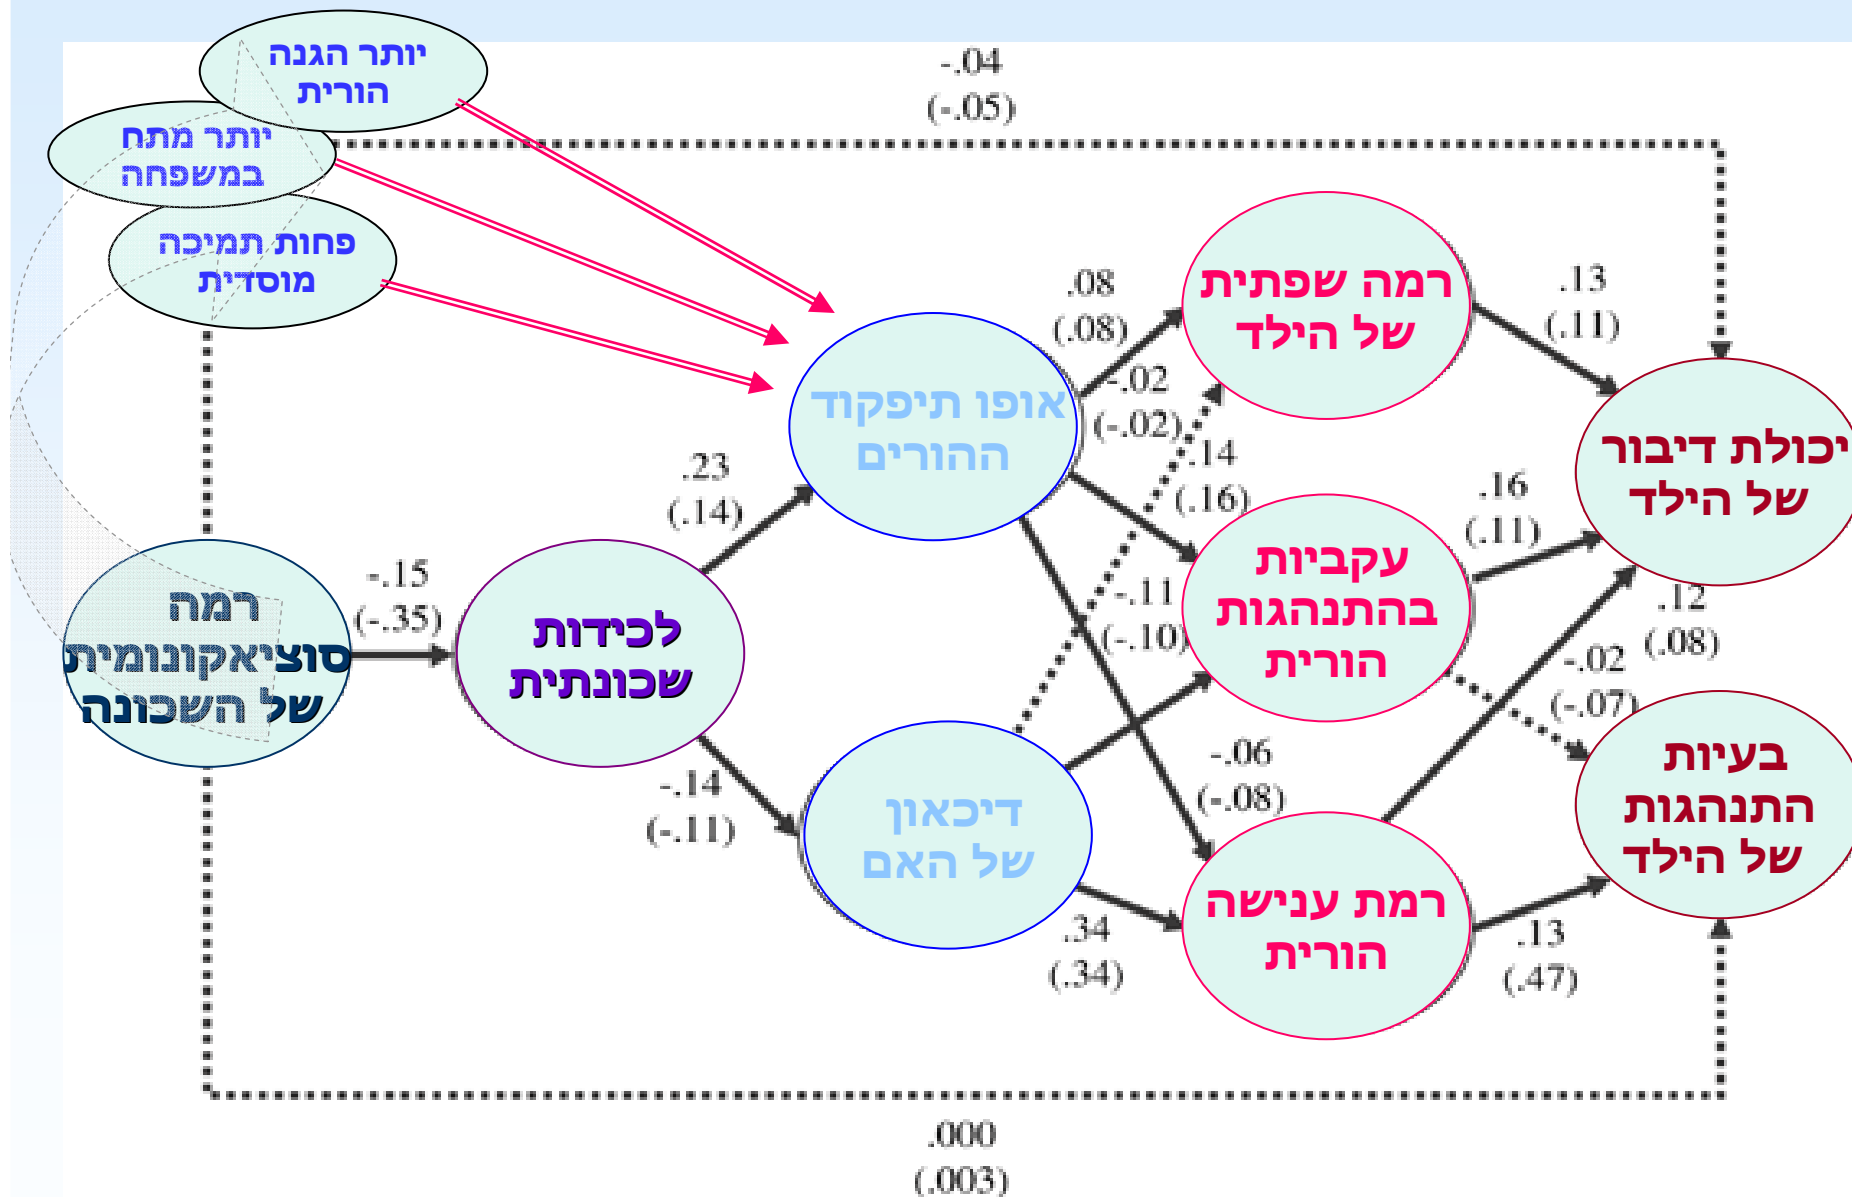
יותר הגנה הורית

יותר מתח במשפחה

פחות תמיכה מוסדית

-.04
(-.05)

רמה סוציאקונומית של השכונה

-.15
(-.35)

לכידות שכונתית

.23
(.14)

-.14
(-.11)

אופו תיפקוד ההורים

דיכאון של האם

.08
(.08)

-.02
(-.02)

.14
(.16)

-.11
(-.10)

-.06
(-.08)

.34
(.34)

רמה שפתית של הילד

עקביות בהתנהגות הורית

רמת ענישה הורית

.13
(.11)

.16
(.11)

.12
(.08)

-.02
(-.07)

.13
(.47)

יכולת דיבור של הילד

בעיות התנהגות של הילד

.000
(.003)